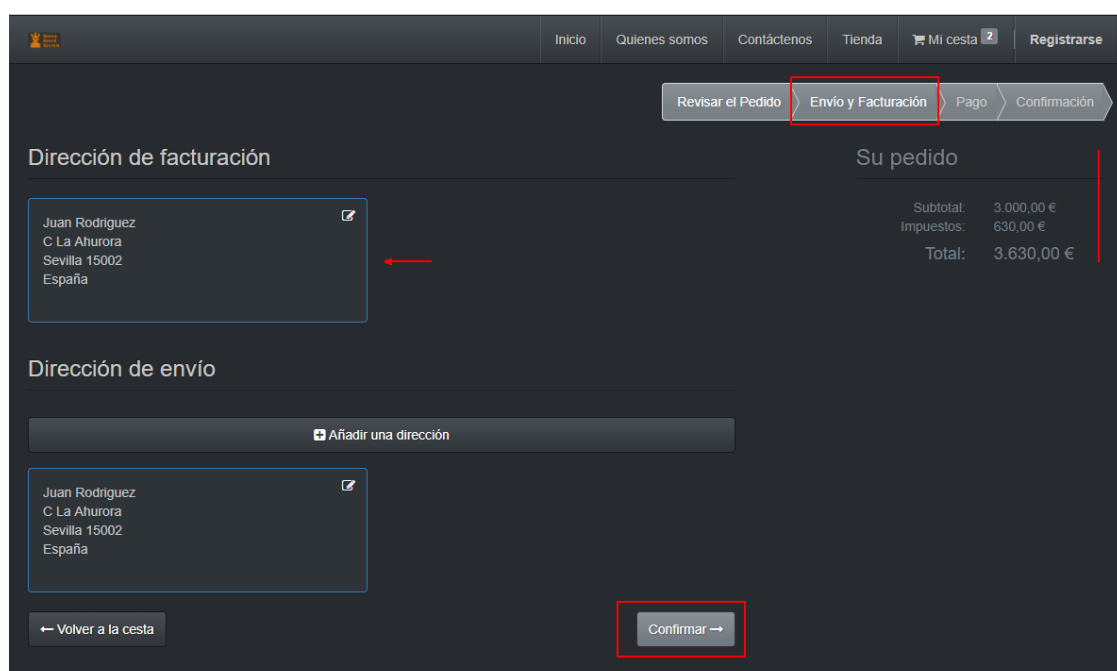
Inicio Quienes somos Contáctenos Tienda Mi cesta 2 Registrarse

Revisar el Pedido Envío y Facturación Pago Confirmación

Dirección de facturación

Juan Rodriguez
C La Ahurora
Sevilla 15002
España

Su pedido

Subtotal: 3.000,00 €
Impuestos: 630,00 €
Total: 3.630,00 €

Dirección de envío

Añadir una dirección

Juan Rodriguez
C La Ahurora
Sevilla 15002
España

← Volver a la cesta

Confirmar →